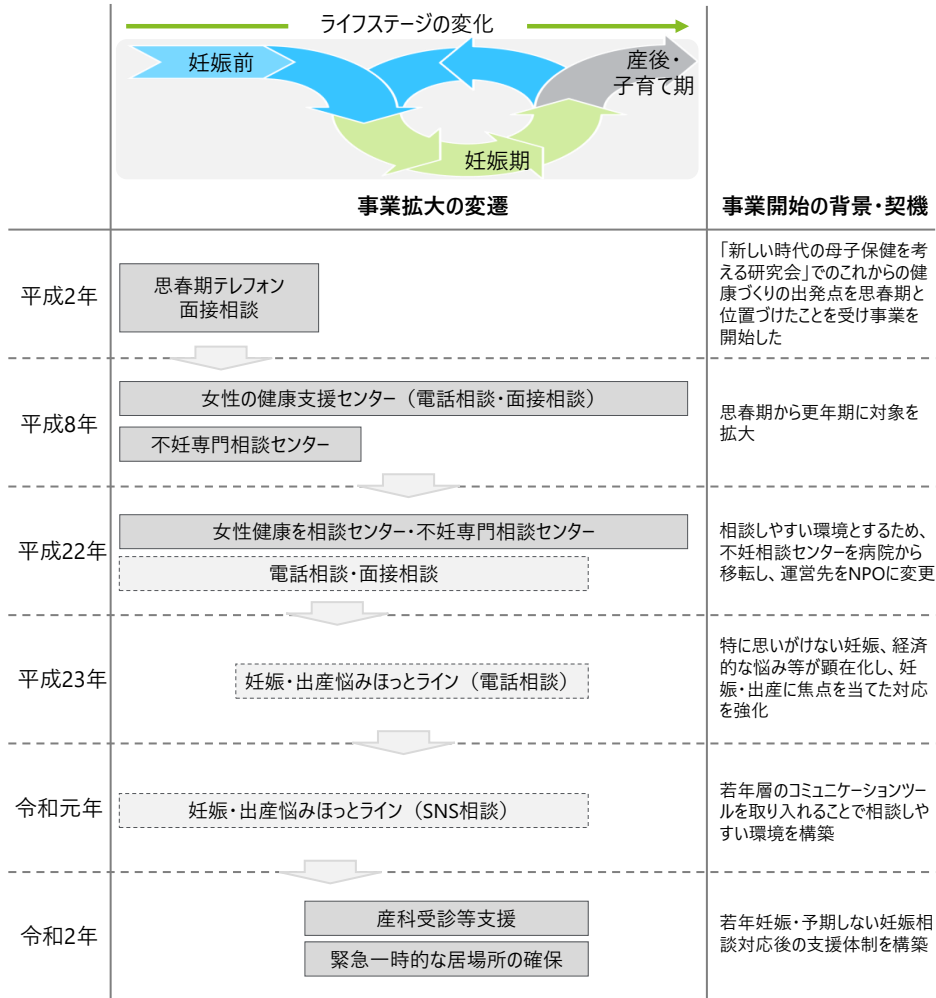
ライフステージの変化

妊娠前

産後・子育て期

妊娠期

事業拡大の変遷

事業開始の背景・契機

平成2年

思春期テレフォン面接相談

「新しい時代の母子保健を考える研究会」でのこれからの健康づくりの出発点を思春期と位置づけたことを受け事業を開始した

平成8年

女性の健康支援センター（電話相談・面接相談）

不妊専門相談センター

思春期から更年期に対象を拡大

平成22年

女性健康を相談センター・不妊専門相談センター

電話相談・面接相談

相談しやすい環境とするため、不妊相談センターを病院から移転し、運営先をNPOに変更

平成23年

妊娠・出産悩みほっとライン（電話相談）

特に思いがけない妊娠、経済的な悩み等が顕在化し、妊娠・出産に焦点を当てた対応を強化

令和元年

妊娠・出産悩みほっとライン（SNS相談）

若年層のコミュニケーションツールを取り入れることで相談しやすい環境を構築

令和2年

産科受診等支援

緊急一時的な居場所の確保

若年妊娠・予期しない妊娠相談対応後の支援体制を構築